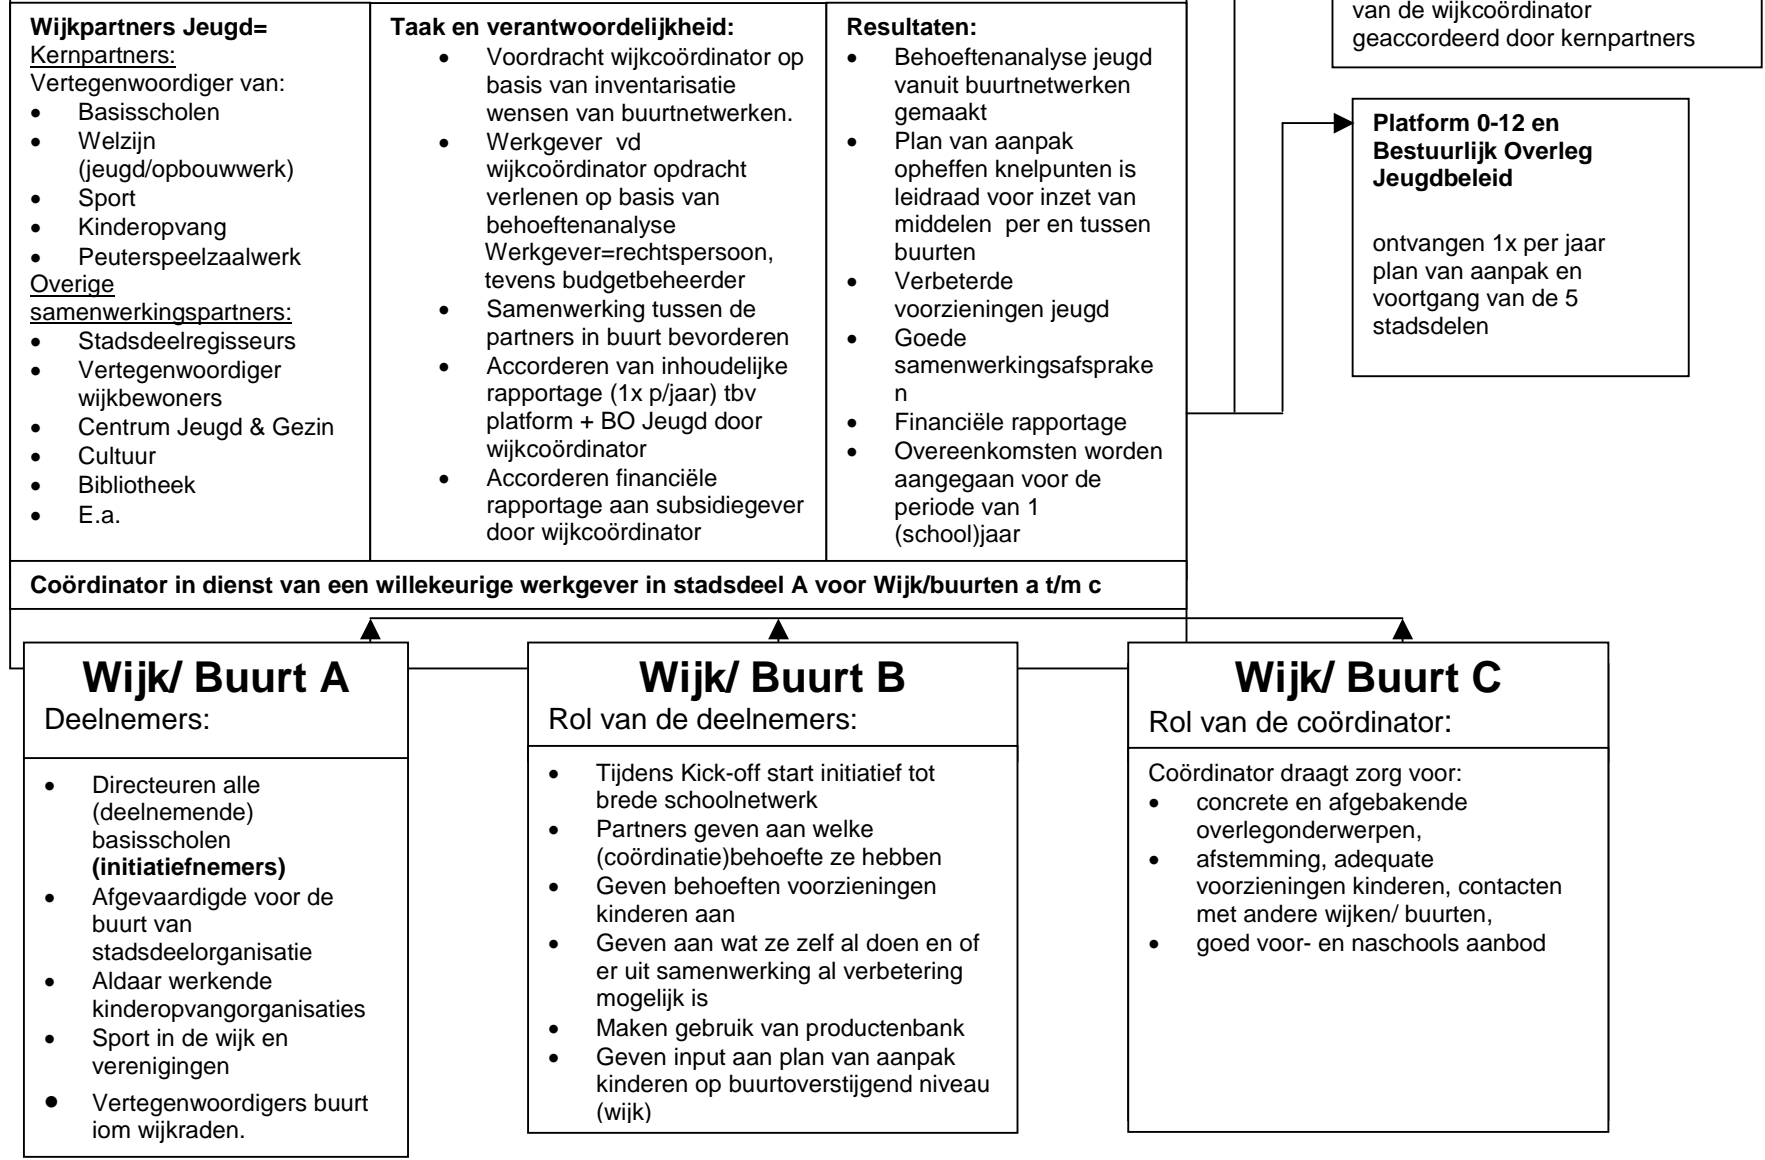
van de wijkcoördinator geaccordeerd door kernpartners

| **Wijkpartners Jeugd=** | **Taak en verantwoordelijkheid:** | **Resultaten:** |
|---|---|---|
| Kernpartners:<br>Vertegenwoordiger van:<br>• Basisscholen<br>• Welzijn (jeugd/opbouwwerk)<br>• Sport<br>• Kinderopvang<br>• Peuterspeelzaalwerk<br>Overige samenwerkingspartners:<br>• Stadsdeelregisseurs<br>• Vertegenwoordiger wijkbewoners<br>• Centrum Jeugd & Gezin<br>• Cultuur<br>• Bibliotheek<br>• E.a. | • Voordracht wijkcoördinator op basis van inventarisatie wensen van buurtnetwerken.<br>• Werkgever vd wijkcoördinator opdracht verlenen op basis van behoeftenanalyse Werkgever=rechtspersoon, tevens budgetbeheerder<br>• Samenwerking tussen de partners in buurt bevorderen<br>• Accorderen van inhoudelijke rapportage (1x p/jaar) tbv platform + BO Jeugd door wijkcoördinator<br>• Accorderen financiële rapportage aan subsidiegever door wijkcoördinator | • Behoeftenanalyse jeugd vanuit buurtnetwerken gemaakt<br>• Plan van aanpak opheffen knelpunten is leidraad voor inzet van middelen per en tussen buurten<br>• Verbeterde voorzieningen jeugd<br>• Goede samenwerkingsafspraken<br>• Financiële rapportage<br>• Overeenkomsten worden aangegaan voor de periode van 1 (school)jaar |

**Coördinator in dienst van een willekeurige werkgever in stadsdeel A voor Wijk/buurten a t/m c**

**Platform 0-12 en Bestuurlijk Overleg Jeugdbeleid**

ontvangen 1x per jaar plan van aanpak en voortgang van de 5 stadsdelen

**Wijk/ Buurt A**
Deelnemers:
• Directeuren alle (deelnemende) basisscholen **(initiatiefnemers)**
• Afgevaardigde voor de buurt van stadsdeelorganisatie
• Aldaar werkende kinderopvangorganisaties
• Sport in de wijk en verenigingen
• Vertegenwoordigers buurt iom wijkraden.

**Wijk/ Buurt B**
Rol van de deelnemers:
• Tijdens Kick-off start initiatief tot brede schoolnetwerk
• Partners geven aan welke (coördinatie)behoefte ze hebben
• Geven behoeften voorzieningen kinderen aan
• Geven aan wat ze zelf al doen en of er uit samenwerking al verbetering mogelijk is
• Maken gebruik van productenbank
• Geven input aan plan van aanpak kinderen op buurtoverstijgend niveau (wijk)

**Wijk/ Buurt C**
Rol van de coördinator:
Coördinator draagt zorg voor:
• concrete en afgebakende overlegonderwerpen,
• afstemming, adequate voorzieningen kinderen, contacten met andere wijken/ buurten,
• goed voor- en naschools aanbod